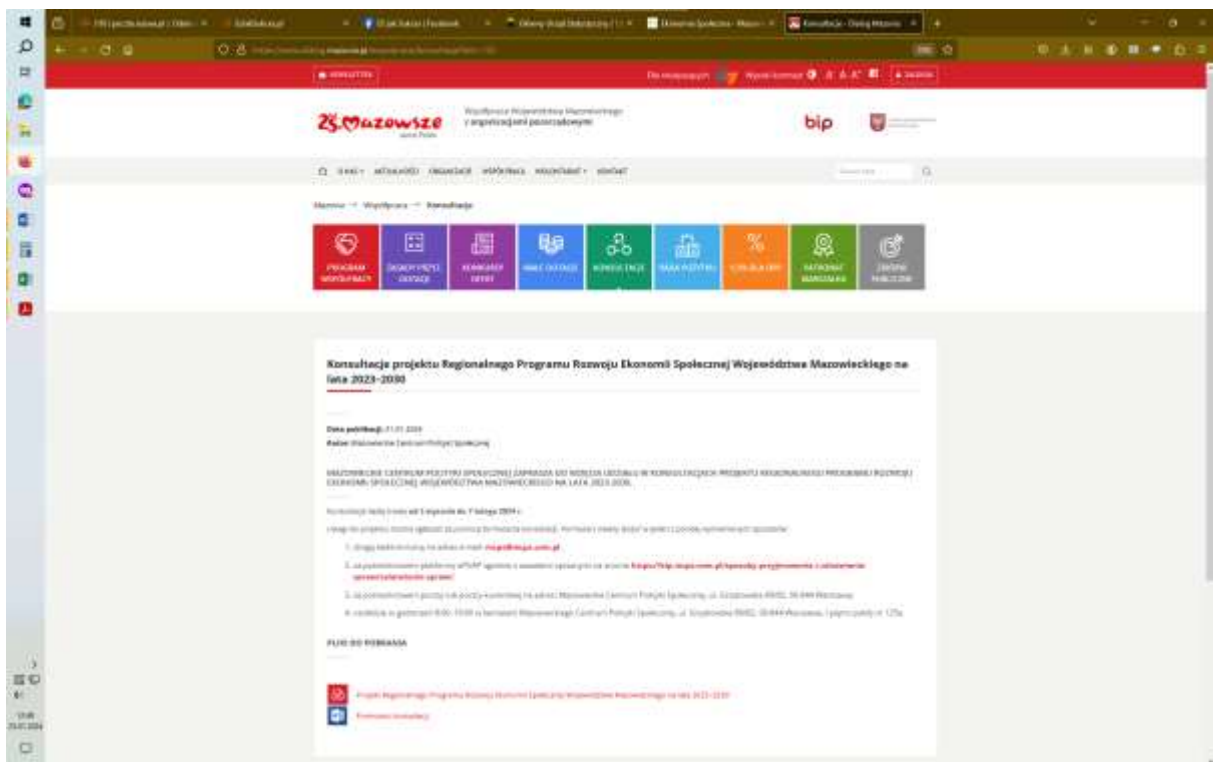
Mazowsze

Współpraca Województwa Mazowieckiego z organizacjami pozarządowymi

bip

Mazowsze → Współpraca → Konsultacje

PROGRAM WSPÓŁPRACY | DOTACJE | KONKURSY OFERT | MAŁE DOTACJE | KONSULTACJE | BAZA WIEDZY | 1,5% DLA OPP | PATRONAT MARSZAŁKA | ZBIÓRKI PUBLICZNE

Konsultacje projektu Regionalnego Programu Rozwoju Ekonomii Społecznej Województwa Mazowieckiego na lata 2023-2030

Data publikacji: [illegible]
Autor: Mazowieckie Centrum Polityki Społecznej

MAZOWIECKIE CENTRUM POLITYKI SPOŁECZNEJ ZAPRASZA DO WZIĘCIA UDZIAŁU W KONSULTACJACH PROJEKTU REGIONALNEGO PROGRAMU ROZWOJU EKONOMII SPOŁECZNEJ WOJEWÓDZTWA MAZOWIECKIEGO NA LATA 2023-2030.

Konsultacje trwają w dniach od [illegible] do 7 lutego 2024 r.

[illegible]

1. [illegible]
2. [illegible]
3. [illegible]
4. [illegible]

PLIKI DO POBRANIA

Projekt Regionalnego Programu Rozwoju Ekonomii Społecznej Województwa Mazowieckiego na lata 2023-2030
Formularz konsultacji